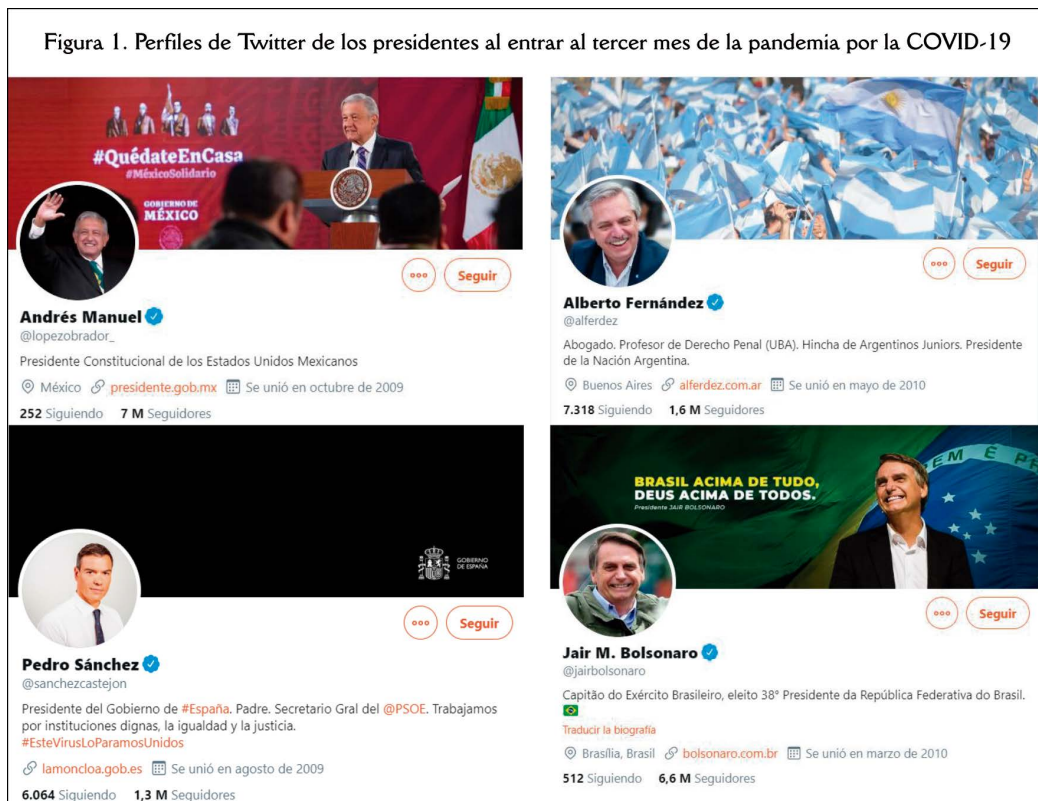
Figura 1. Perfiles de Twitter de los presidentes al entrar al tercer mes de la pandemia por la COVID-19

#QuédateEnCasa
#MéxicoSolidario
GOBIERNO DE MÉXICO

Seguir

Andrés Manuel
@lopezobrador_
Presidente Constitucional de los Estados Unidos Mexicanos
México presidente.gob.mx Se unió en octubre de 2009
252 Siguiendo 7 M Seguidores

Seguir

Alberto Fernández
@alferdez
Abogado. Profesor de Derecho Penal (UBA). Hincha de Argentinos Juniors. Presidente de la Nación Argentina.
Buenos Aires alferdez.com.ar Se unió en mayo de 2010
7.318 Siguiendo 1,6 M Seguidores

GOBIERNO DE ESPAÑA

Seguir

Pedro Sánchez
@sanchezcastejon
Presidente del Gobierno de #España. Padre. Secretario Gral del @PSOE. Trabajamos por instituciones dignas, la igualdad y la justicia.
#EsteVirusLoParamosUnidos
lamoncloa.gob.es Se unió en agosto de 2009
6.064 Siguiendo 1,3 M Seguidores

BRASIL ACIMA DE TUDO, DEUS ACIMA DE TODOS.
Presidente JAIR BOLSONARO

Seguir

Jair M. Bolsonaro
@jairbolsonaro
Capitão do Exército Brasileiro, eleito 38° Presidente da República Federativa do Brasil.
Traducir la biografía
Brasília, Brasil bolsonaro.com.br Se unió en marzo de 2010
512 Siguiendo 6,6 M Seguidores